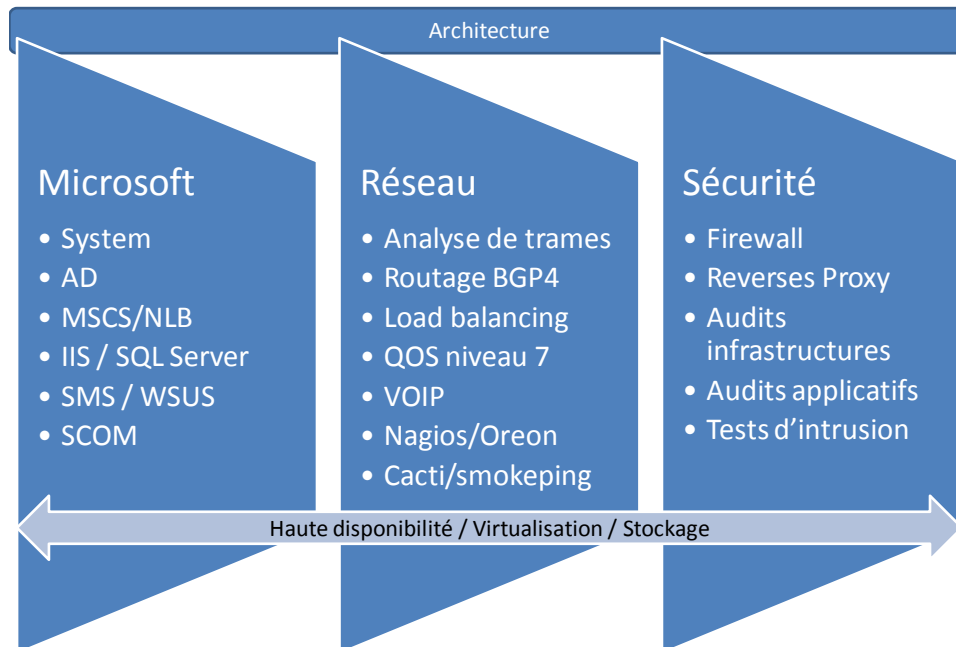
Architecture

Microsoft
- System
- AD
- MSCS/NLB
- IIS / SQL Server
- SMS / WSUS
- SCOM

Réseau
- Analyse de trames
- Routage BGP4
- Load balancing
- QOS niveau 7
- VOIP
- Nagios/Oreon
- Cacti/smokeping

Sécurité
- Firewall
- Reverses Proxy
- Audits infrastructures
- Audits applicatifs
- Tests d'intrusion

Haute disponibilité / Virtualisation / Stockage